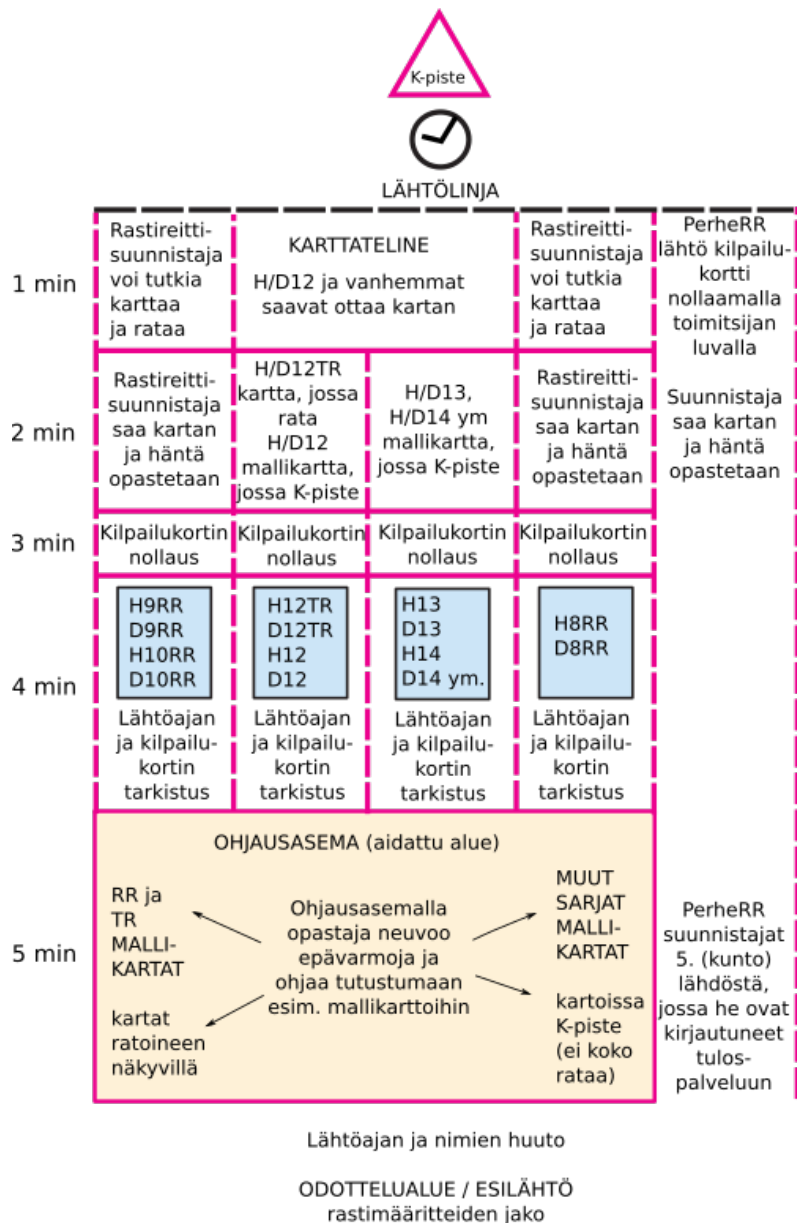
K-piste

LÄHTÖLINJA

| | | | | | |
|---|---|---|---|---|---|
| 1 min | Rastireittisuunnistaja voi tutkia karttaa ja rataa | KARTTATELINE H/D12 ja vanhemmat saavat ottaa kartan | | Rastireittisuunnistaja voi tutkia karttaa ja rataa | PerheRR lähtö kilpailukortti nollaamalla toimitsijan luvalla |
| 2 min | Rastireittisuunnistaja saa kartan ja häntä opastetaan | H/D12TR kartta, jossa rata H/D12 mallikartta, jossa K-piste | H/D13, H/D14 ym mallikartta, jossa K-piste | Rastireittisuunnistaja saa kartan ja häntä opastetaan | Suunnistaja saa kartan ja häntä opastetaan |
| 3 min | Kilpailukortin nollaus | Kilpailukortin nollaus | Kilpailukortin nollaus | Kilpailukortin nollaus | |
| 4 min | H9RR D9RR H10RR D10RR Lähtöajan ja kilpailukortin tarkistus | H12TR D12TR H12 D12 Lähtöajan ja kilpailukortin tarkistus | H13 D13 H14 D14 ym. Lähtöajan ja kilpailukortin tarkistus | H8RR D8RR Lähtöajan ja kilpailukortin tarkistus | |
| 5 min | OHJAUSASEMA (aidattu alue) | | | | PerheRR suunnistajat 5. (kunto) lähdöstä, jossa he ovat kirjautuneet tulospalveluun |

RR ja TR MALLIKARTAT

kartat ratoineen näkyvillä

Ohjausasemalla opastaja neuvoo epävarmoja ja ohjaa tutustumaan esim. mallikarttoihin

MUUT SARJAT MALLIKARTAT

kartoissa K-piste (ei koko rataa)

Lähtöajan ja nimien huuto

ODOTTELUALUE / ESILÄHTÖ
rastimääritteiden jako